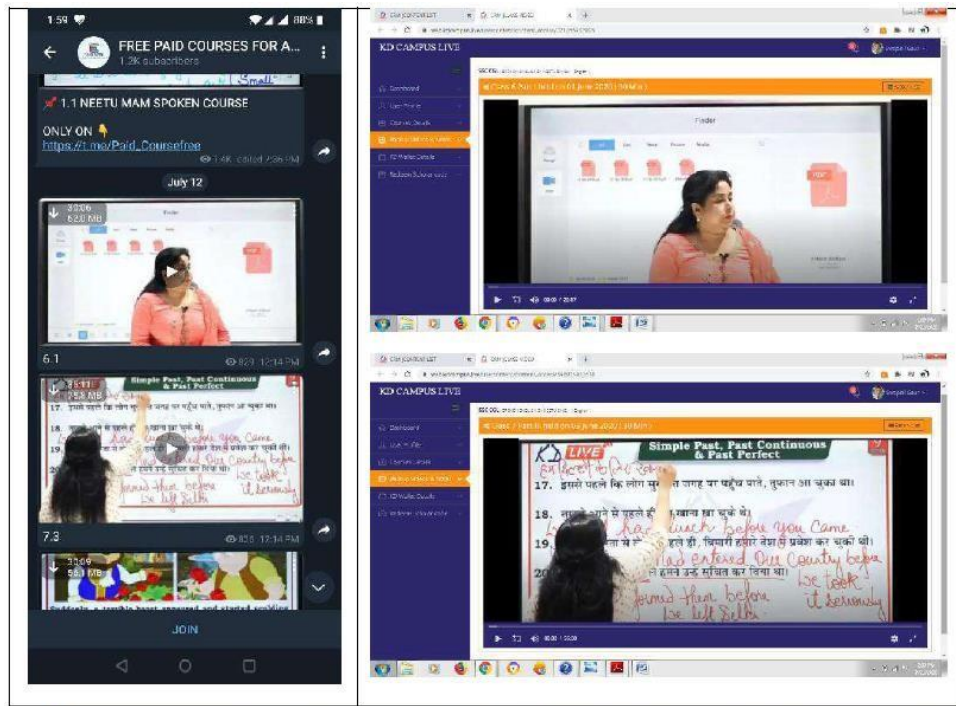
1:59

88%

FREE PAID COURSES FOR A...

1.2k subscribers

Small

📌 1.1 NEETU MAM SPOKEN COURSE

ONLY ON 👇
https://t.me/Paid_Coursefree

1.4K edited 7:56 PM

July 12

62.0 MB

Finder

6.1

823 12:14 PM

Simple Past, Past Continuous & Past Perfect

17. इससे पहले कि लोग सुरक्षित जगह पर पहुँच पाते, तूफान आ चुका था।

7.3

835 12:14 PM

JOIN

KD CAMPUS LIVE

Finder

KD CAMPUS LIVE

Simple Past, Past Continuous & Past Perfect

17. इससे पहले कि लोग सुरक्षित जगह पर पहुँच पाते, तूफान आ चुका था।

18. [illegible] खाना खा चुके थे।

had lunch before you came

19. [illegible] हमारे देश में प्रवेश कर चुकी थी।

had entered our country before

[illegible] ने हमने उन्हें सूचित कर दिया था।

We took it seriously

formed them before we left Delhi